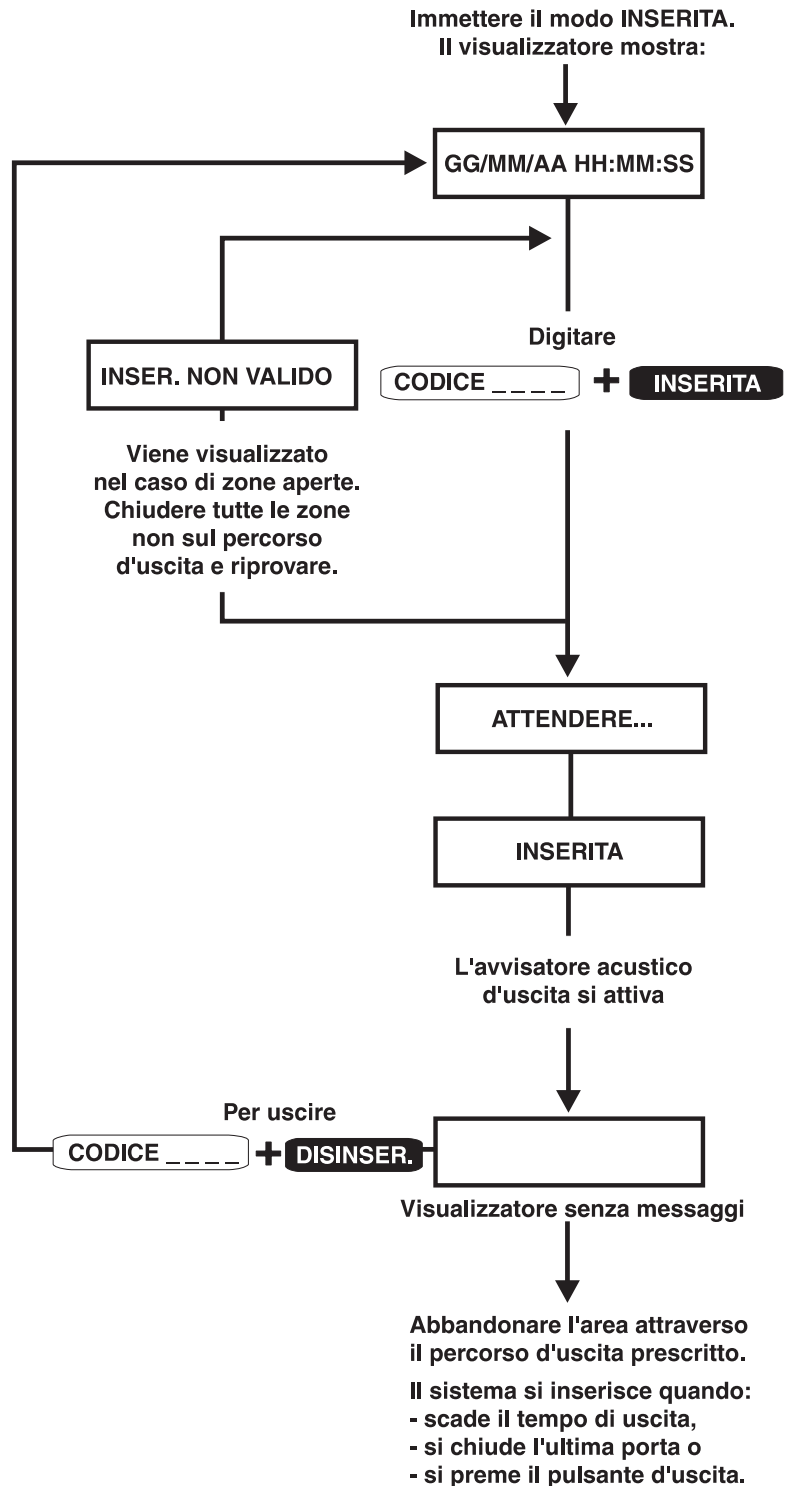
Immettere il modo INSERITA.
Il visualizzatore mostra:

GG/MM/AA HH:MM:SS

INSER. NON VALIDO

Digitare

CODICE _ _ _ _ + INSERITA

Viene visualizzato nel caso di zone aperte. Chiudere tutte le zone non sul percorso d'uscita e riprovare.

ATTENDERE...

INSERITA

L'avvisatore acustico d'uscita si attiva

Per uscire

CODICE _ _ _ _ + DISINSER.

Visualizzatore senza messaggi

Abbandonare l'area attraverso il percorso d'uscita prescritto.

Il sistema si inserisce quando:
- scade il tempo di uscita,
- si chiude l'ultima porta o
- si preme il pulsante d'uscita.